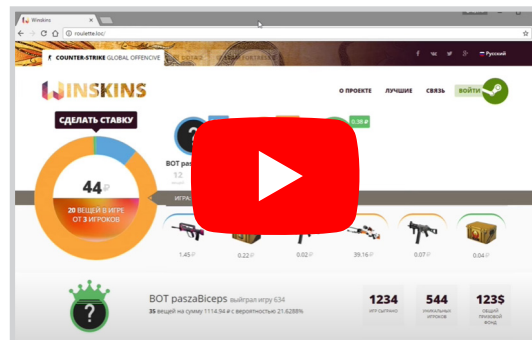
Winskins

roulette.loc/

COUNTER-STRIKE GLOBAL OFFENSIVE

Русский

WINSKINS

О ПРОЕКТЕ ЛУЧШИЕ СВЯЗЬ ВОЙТИ

СДЕЛАТЬ СТАВКУ

44 ₽

20 ВЕЩЕЙ В ИГРЕ ОТ 3 ИГРОКОВ

BOT pa

12

0.36 ₽

ИГРА

1.45 ₽ 0.22 ₽ 0.02 ₽ 39.16 ₽ 0.07 ₽ 0.04 ₽

BOT paszaBiceps выиграл игру 634

35 вещей на сумму 1114.94 ₽ с вероятностью 21.6288%

1234 ИГР СЫГРАНО

544 УНИКАЛЬНЫХ ИГРОКОВ

123$ ОБЩИЙ ПРИЗОВОЙ ФОНД